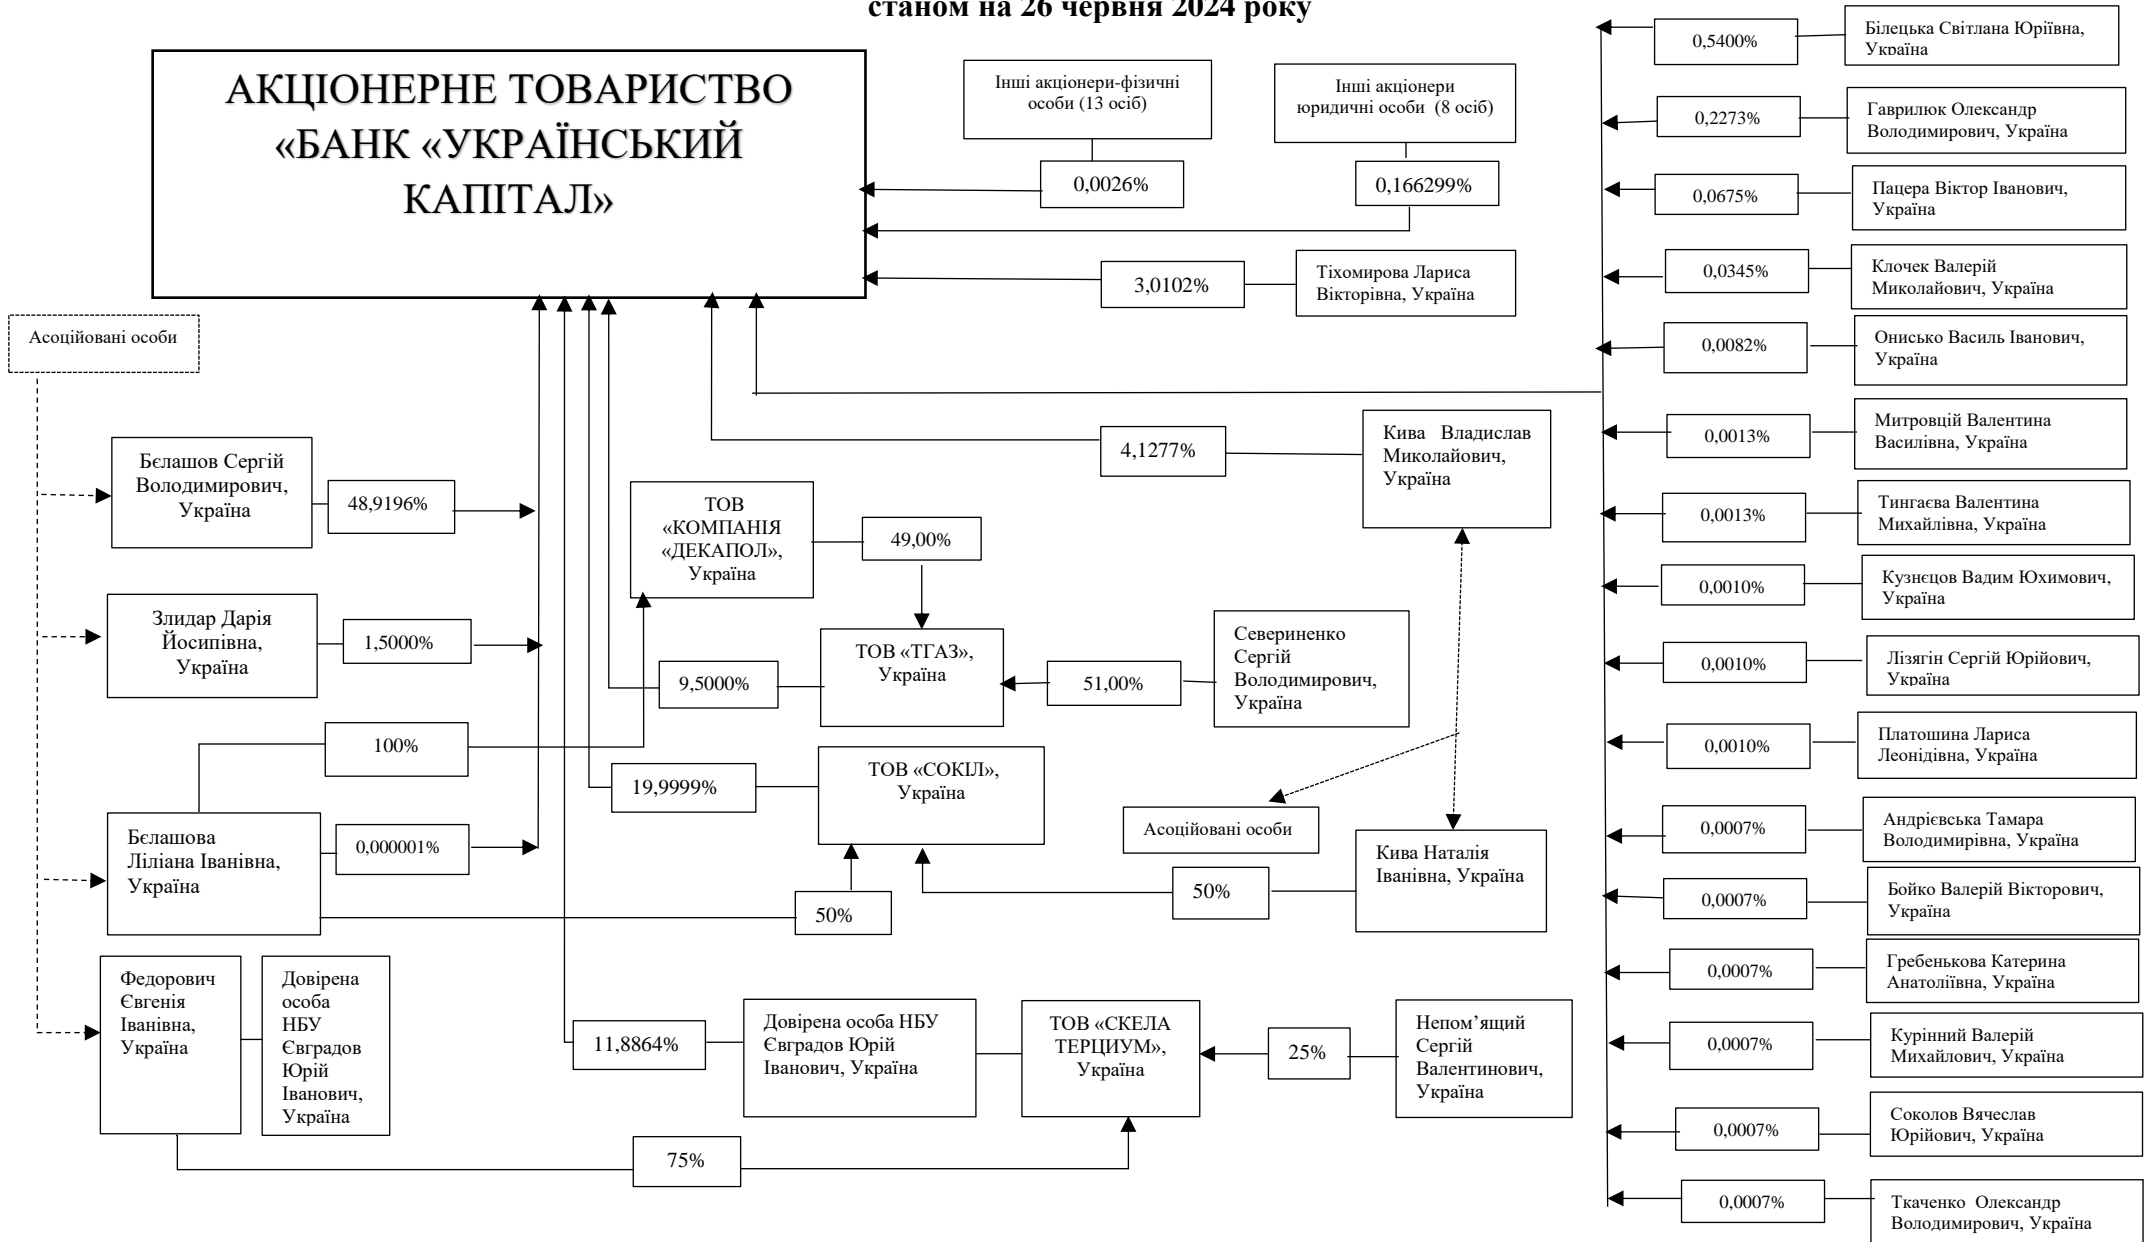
станом на 26 червня 2024 року

АКЦІОНЕРНЕ ТОВАРИСТВО «БАНК «УКРАЇНСЬКИЙ КАПІТАЛ»

Інші акціонери-фізичні особи (13 осіб)

0,0026%

Інші акціонери юридичні особи (8 осіб)

0,166299%

3,0102%

Тіхомирова Лариса Вікторівна, Україна

0,5400%
Білецька Світлана Юріївна, Україна

0,2273%
Гаврилюк Олександр Володимирович, Україна

0,0675%
Пацера Віктор Іванович, Україна

0,0345%
Клочек Валерій Миколайович, Україна

0,0082%
Онисько Василь Іванович, Україна

0,0013%
Митровцій Валентина Василівна, Україна

0,0013%
Тингаєва Валентина Михайлівна, Україна

0,0010%
Кузнєцов Вадим Юхимович, Україна

0,0010%
Лізягін Сергій Юрійович, Україна

0,0010%
Платошина Лариса Леонідівна, Україна

0,0007%
Андрієвська Тамара Володимирівна, Україна

0,0007%
Бойко Валерій Вікторович, Україна

0,0007%
Гребенькова Катерина Анатоліївна, Україна

0,0007%
Курінний Валерій Михайлович, Україна

0,0007%
Соколов Вячеслав Юрійович, Україна

0,0007%
Ткаченко Олександр Володимирович, Україна

Асоційовані особи

Бєлашов Сергій Володимирович, Україна

48,9196%

4,1277%

Кива Владислав Миколайович, Україна

ТОВ «КОМПАНІЯ «ДЕКАПОЛ», Україна

49,00%

Злидар Дарія Йосипівна, Україна

1,5000%

ТОВ «ТГАЗ», Україна

9,5000%

51,00%

Севериненко Сергій Володимирович, Україна

100%

19,9999%

ТОВ «СОКІЛ», Україна

Асоційовані особи

Бєлашова Ліліана Іванівна, Україна

0,000001%

Кива Наталія Іванівна, Україна

50%

50%

Федорович Євгенія Іванівна, Україна

Довірена особа НБУ Євградов Юрій Іванович, Україна

11,8864%

Довірена особа НБУ Євградов Юрій Іванович, Україна

ТОВ «СКЕЛА ТЕРЦИУМ», Україна

25%

Непом’ящий Сергій Валентинович, Україна

75%